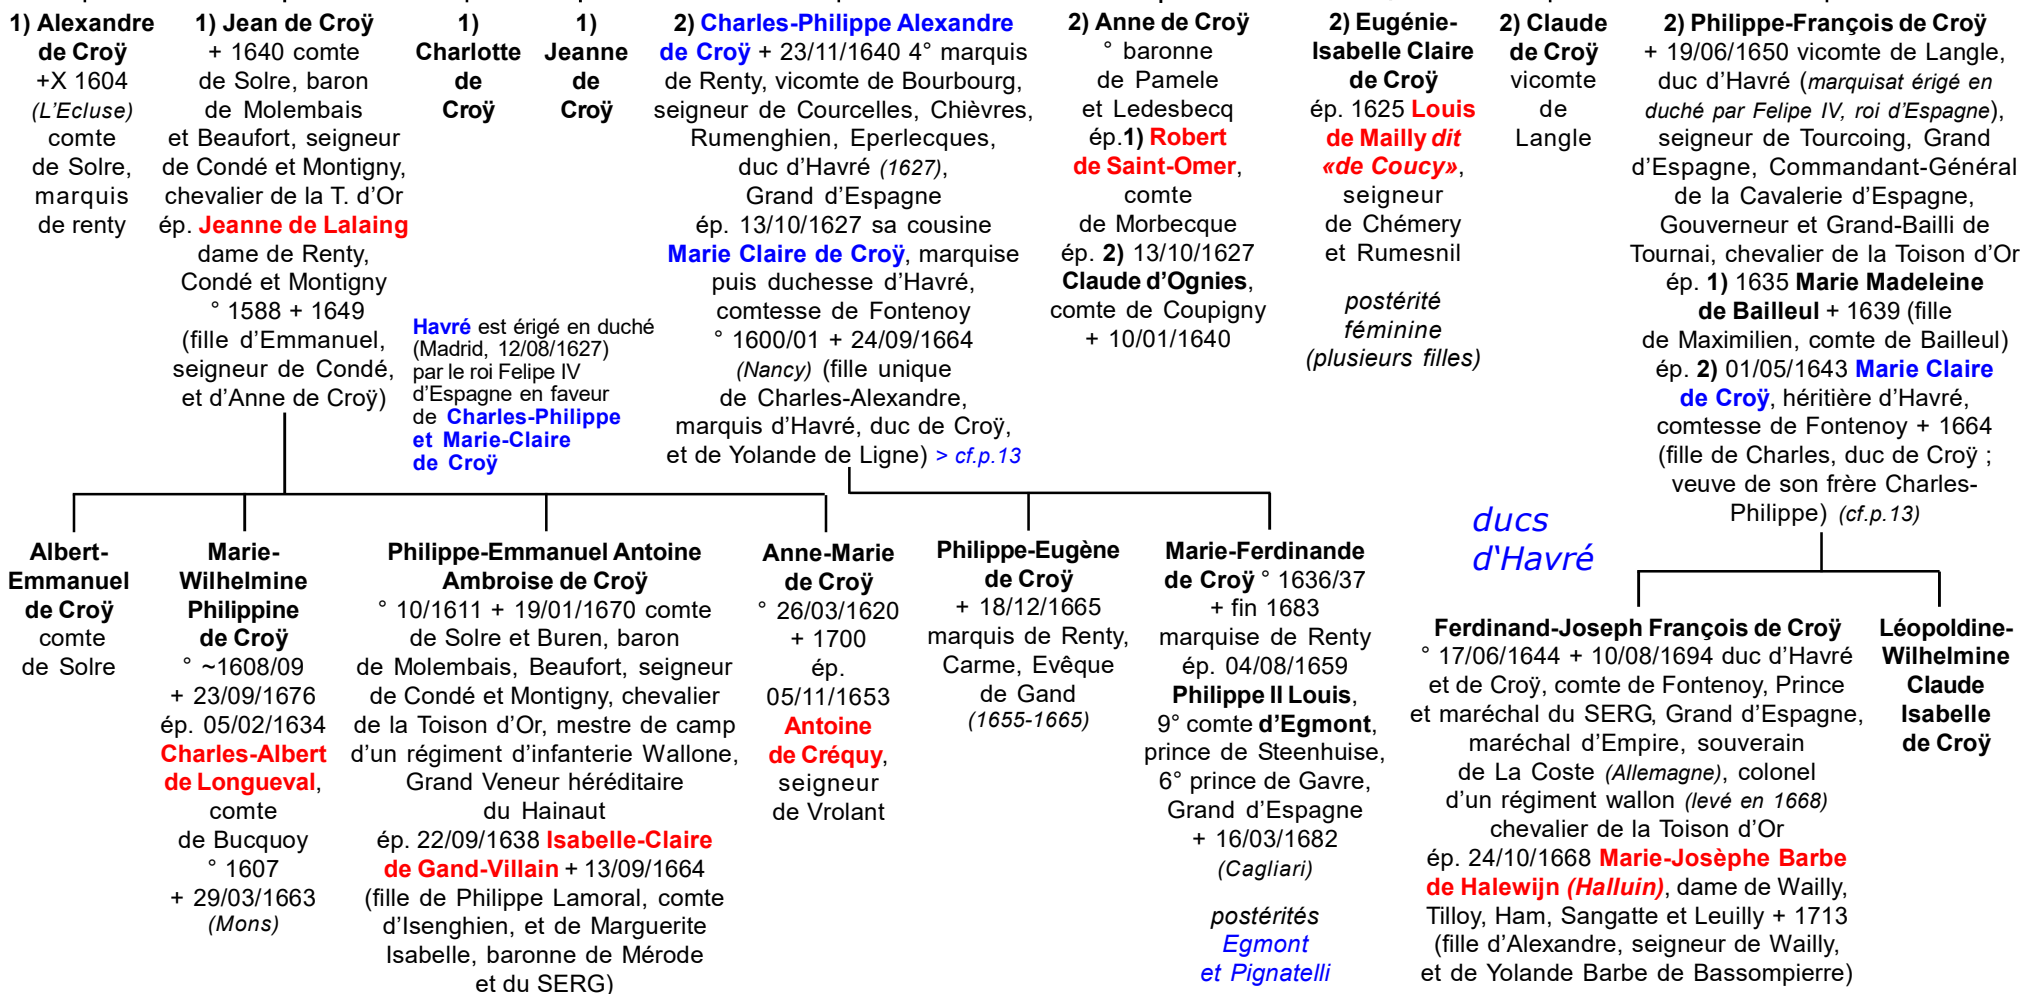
1) Alexandre de Croÿ +X 1604 (L'Ecluse) comte de Solre, marquis de renty

1) Jean de Croÿ + 1640 comte de Solre, baron de Molembais et Beaufort, seigneur de Condé et Montigny, chevalier de la T. d'Or ép. Jeanne de Lalaing dame de Renty, Condé et Montigny ° 1588 + 1649 (fille d'Emmanuel, seigneur de Condé, et d'Anne de Croÿ)

1) Charlotte de Croÿ

1) Jeanne de Croÿ

Havré est érigé en duché (Madrid, 12/08/1627) par le roi Felipe IV d'Espagne en faveur de Charles-Philippe et Marie-Claire de Croÿ

2) Charles-Philippe Alexandre de Croÿ + 23/11/1640 4° marquis de Renty, vicomte de Bourbourg, seigneur de Courcelles, Chièvres, Rumenghien, Eperlecques, duc d'Havré (1627), Grand d'Espagne ép. 13/10/1627 sa cousine Marie Claire de Croÿ, marquise puis duchesse d'Havré, comtesse de Fontenoy ° 1600/01 + 24/09/1664 (Nancy) (fille unique de Charles-Alexandre, marquis d'Havré, duc de Croÿ, et de Yolande de Ligne) > cf.p.13

2) Anne de Croÿ ° baronne de Pamele et Ledesbecq ép.1) Robert de Saint-Omer, comte de Morbecque ép. 2) 13/10/1627 Claude d'Ognies, comte de Coupigny + 10/01/1640

2) Eugénie-Isabelle Claire de Croÿ ép. 1625 Louis de Mailly dit «de Coucy», seigneur de Chémery et Rumesnil

postérité féminine (plusieurs filles)

2) Claude de Croÿ vicomte de Langle

2) Philippe-François de Croÿ + 19/06/1650 vicomte de Langle, duc d'Havré (marquisat érigé en duché par Felipe IV, roi d'Espagne), seigneur de Tourcoing, Grand d'Espagne, Commandant-Général de la Cavalerie d'Espagne, Gouverneur et Grand-Bailli de Tournai, chevalier de la Toison d'Or ép. 1) 1635 Marie Madeleine de Bailleul + 1639 (fille de Maximilien, comte de Bailleul) ép. 2) 01/05/1643 Marie Claire de Croÿ, héritière d'Havré, comtesse de Fontenoy + 1664 (fille de Charles, duc de Croÿ ; veuve de son frère Charles-Philippe) (cf.p.13)

ducs d'Havré

Albert-Emmanuel de Croÿ comte de Solre

Marie-Wilhelmine Philippine de Croÿ ° ~1608/09 + 23/09/1676 ép. 05/02/1634 Charles-Albert de Longueval, comte de Bucquoy ° 1607 + 29/03/1663 (Mons)

Philippe-Emmanuel Antoine Ambroise de Croÿ ° 10/1611 + 19/01/1670 comte de Solre et Buren, baron de Molembais, Beaufort, seigneur de Condé et Montigny, chevalier de la Toison d'Or, mestre de camp d'un régiment d'infanterie Wallone, Grand Veneur héréditaire du Hainaut ép. 22/09/1638 Isabelle-Claire de Gand-Villain + 13/09/1664 (fille de Philippe Lamoral, comte d'Isenghien, et de Marguerite Isabelle, baronne de Mérode et du SERG)

Anne-Marie de Croÿ ° 26/03/1620 + 1700 ép. 05/11/1653 Antoine de Créquy, seigneur de Vrolant

Philippe-Eugène de Croÿ + 18/12/1665 marquis de Renty, Carme, Evêque de Gand (1655-1665)

Marie-Ferdinande de Croÿ ° 1636/37 + fin 1683 marquise de Renty ép. 04/08/1659 Philippe II Louis, 9° comte d'Egmont, prince de Steenhuise, 6° prince de Gavre, Grand d'Espagne + 16/03/1682 (Cagliari)

postérités Egmont et Pignatelli

Ferdinand-Joseph François de Croÿ ° 17/06/1644 + 10/08/1694 duc d'Havré et de Croÿ, comte de Fontenoy, Prince et maréchal du SERG, Grand d'Espagne, maréchal d'Empire, souverain de La Coste (Allemagne), colonel d'un régiment wallon (levé en 1668) chevalier de la Toison d'Or ép. 24/10/1668 Marie-Josèphe Barbe de Halewijn (Halluin), dame de Wailly, Tilloy, Ham, Sangatte et Leuilly + 1713 (fille d'Alexandre, seigneur de Wailly, et de Yolande Barbe de Bassompierre)

Léopoldine-Wilhelmine Claude Isabelle de Croÿ